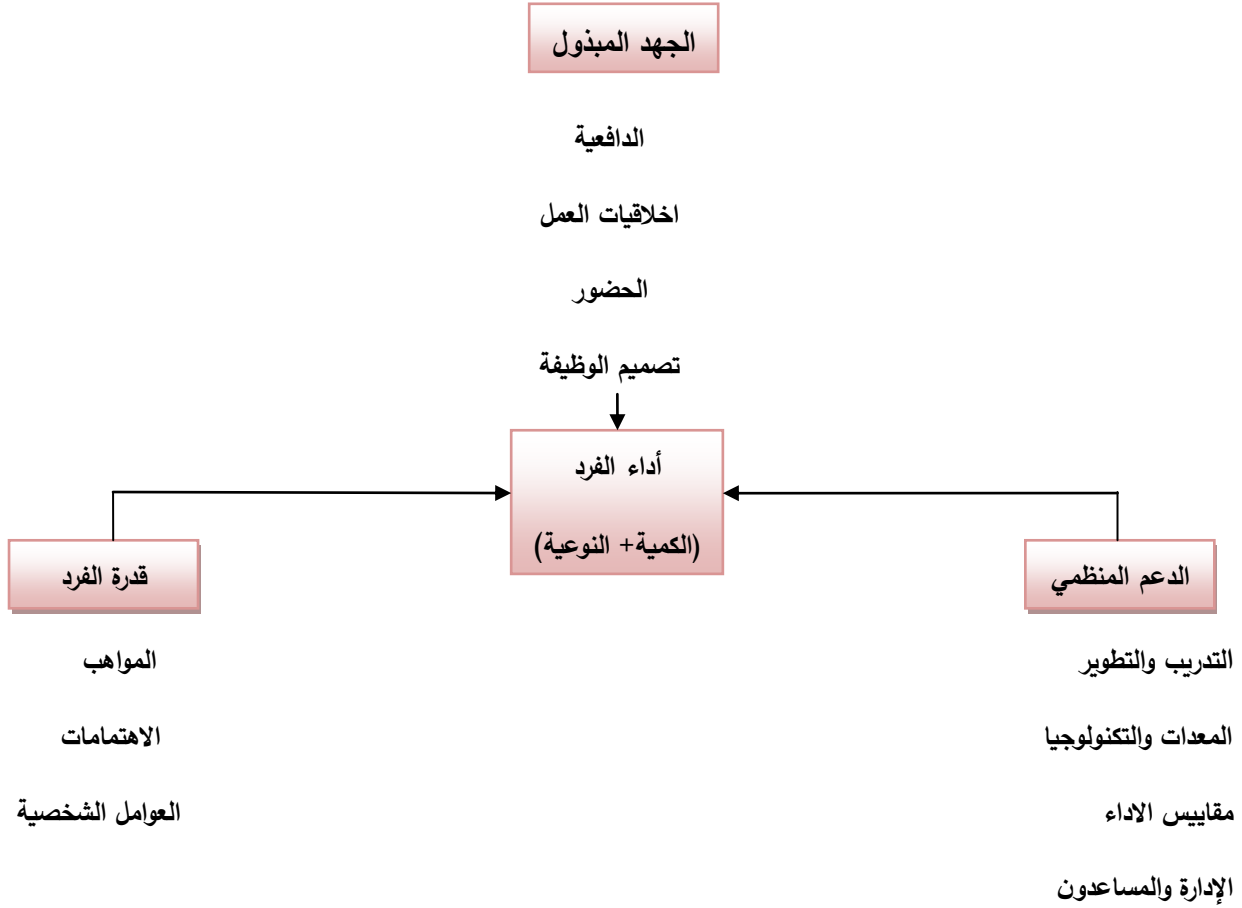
الجهد المبذول

الدافعية

اخلاقيات العمل

الحضور

تصميم الوظيفة

أداء الفرد

(الكمية+ النوعية)

الدعم المنظمي

التدريب والتطوير

المعدات والتكنولوجيا

مقاييس الاداء

الإدارة والمساعدون

قدرة الفرد

المواهب

الاهتمامات

العوامل الشخصية